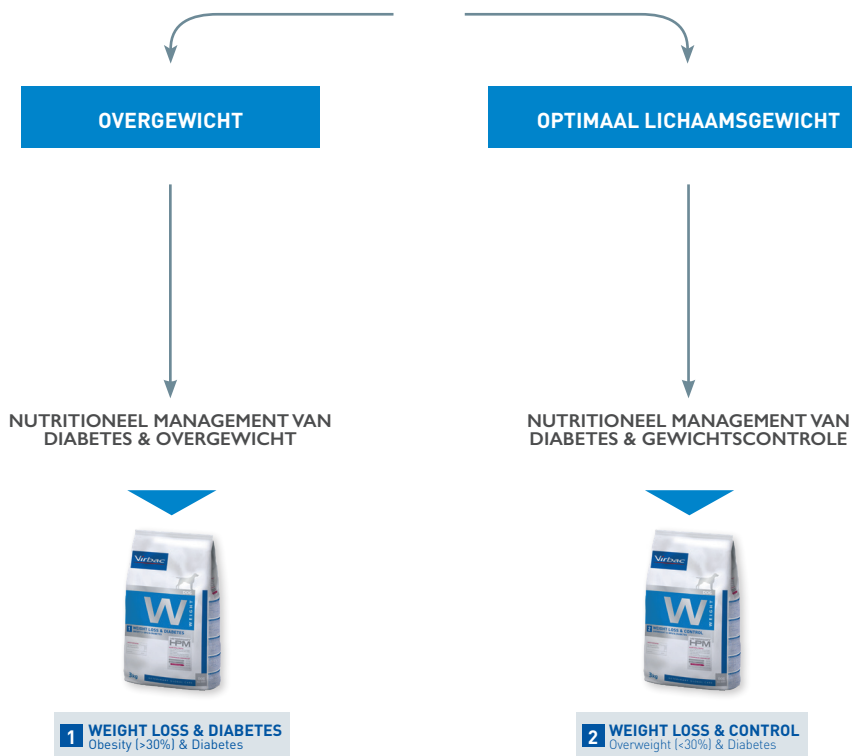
OVERGEWICHT

OPTIMAAL LICHAAMSGEWICHT

NUTRITIONEEL MANAGEMENT VAN DIABETES & OVERGEWICHT

NUTRITIONEEL MANAGEMENT VAN DIABETES & GEWICHTSCONTROLE

Virbac
W
WEIGHT
1 WEIGHT LOSS & DIABETES
HPM

Virbac
W
WEIGHT
2 WEIGHT LOSS & CONTROL
HPM

1 WEIGHT LOSS & DIABETES
Obesity (>30%) & Diabetes

2 WEIGHT LOSS & CONTROL
Overweight (<30%) & Diabetes